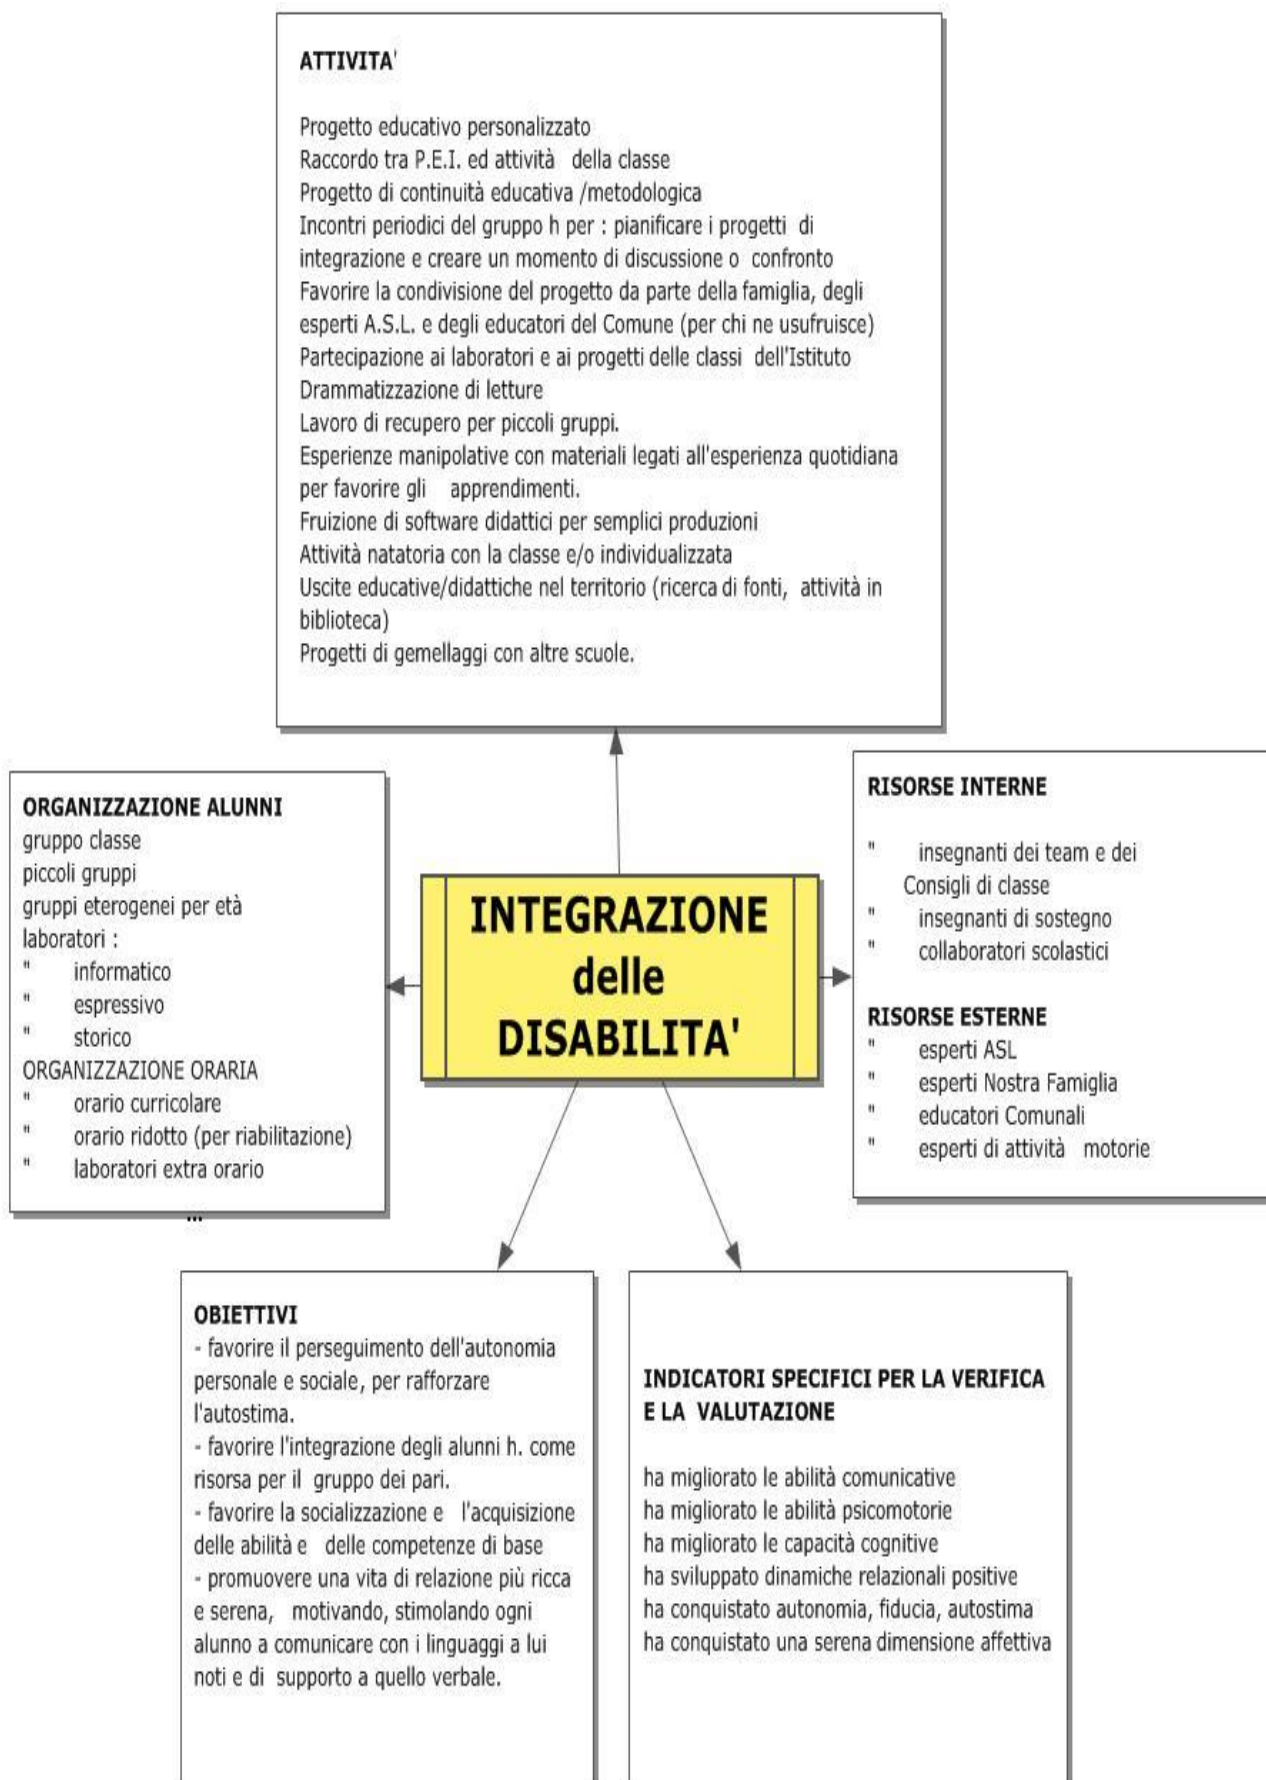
ATTIVITA'

Progetto educativo personalizzato
Raccordo tra P.E.I. ed attività della classe
Progetto di continuità educativa /metodologica
Incontri periodici del gruppo h per : pianificare i progetti di integrazione e creare un momento di discussione o confronto
Favorire la condivisione del progetto da parte della famiglia, degli esperti A.S.L. e degli educatori del Comune (per chi ne usufruisce)
Partecipazione ai laboratori e ai progetti delle classi dell'Istituto
Drammatizzazione di letture
Lavoro di recupero per piccoli gruppi.
Esperienze manipolative con materiali legati all'esperienza quotidiana per favorire gli apprendimenti.
Fruizione di software didattici per semplici produzioni
Attività natatoria con la classe e/o individualizzata
Uscite educative/didattiche nel territorio (ricerca di fonti, attività in biblioteca)
Progetti di gemellaggi con altre scuole.

ORGANIZZAZIONE ALUNNI
gruppo classe
piccoli gruppi
gruppi eterogenei per età
laboratori :
" informatico
" espressivo
" storico
ORGANIZZAZIONE ORARIA
" orario curricolare
" orario ridotto (per riabilitazione)
" laboratori extra orario
...

INTEGRAZIONE delle DISABILITA'

RISORSE INTERNE

" insegnanti dei team e dei Consigli di classe
" insegnanti di sostegno
" collaboratori scolastici

RISORSE ESTERNE
" esperti ASL
" esperti Nostra Famiglia
" educatori Comunali
" esperti di attività motorie

OBIETTIVI
- favorire il perseguimento dell'autonomia personale e sociale, per rafforzare l'autostima.
- favorire l'integrazione degli alunni h. come risorsa per il gruppo dei pari.
- favorire la socializzazione e l'acquisizione delle abilità e delle competenze di base
- promuovere una vita di relazione più ricca e serena, motivando, stimolando ogni alunno a comunicare con i linguaggi a lui noti e di supporto a quello verbale.

INDICATORI SPECIFICI PER LA VERIFICA E LA VALUTAZIONE

ha migliorato le abilità comunicative
ha migliorato le abilità psicomotorie
ha migliorato le capacità cognitive
ha sviluppato dinamiche relazionali positive
ha conquistato autonomia, fiducia, autostima
ha conquistato una serena dimensione affettiva